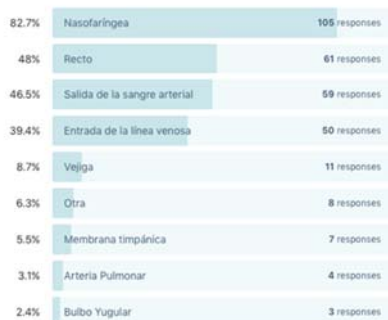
| | | |
|---|---|---|
| 82.7% | Nasofaríngea | 105 responses |
| 48% | Recto | 61 responses |
| 46.5% | Salida de la sangre arterial | 59 responses |
| 39.4% | Entrada de la línea venosa | 50 responses |
| 8.7% | Vejiga | 11 responses |
| 6.3% | Otra | 8 responses |
| 5.5% | Membrana timpánica | 7 responses |
| 3.1% | Arteria Pulmonar | 4 responses |
| 2.4% | Bulbo Yugular | 3 responses |